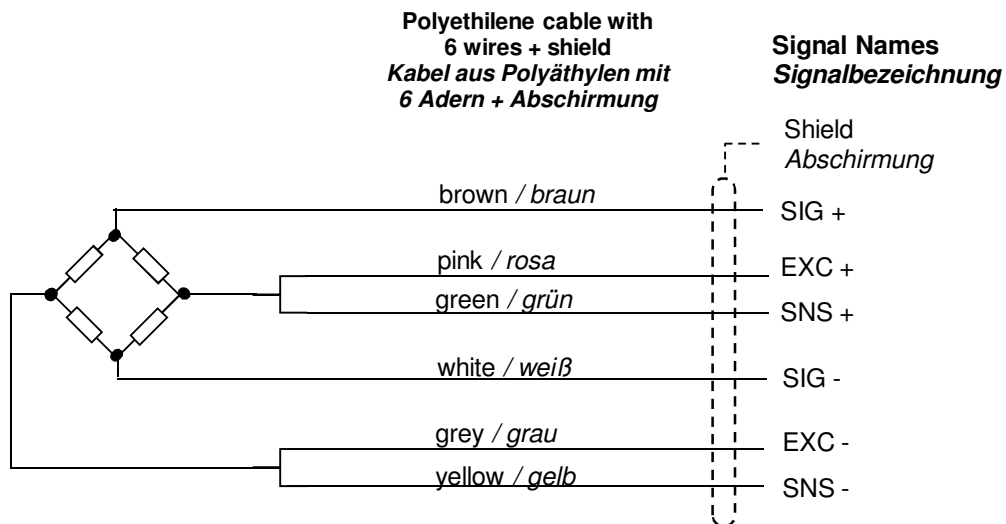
Polyethilene cable with 6 wires + shield
Kabel aus Polyäthylen mit 6 Adern + Abschirmung

Signal Names
Signalbezeichnung

Shield
Abschirmung

brown / braun
SIG +

pink / rosa
EXC +

green / grün
SNS +

white / weiß
SIG -

grey / grau
EXC -

yellow / gelb
SNS -